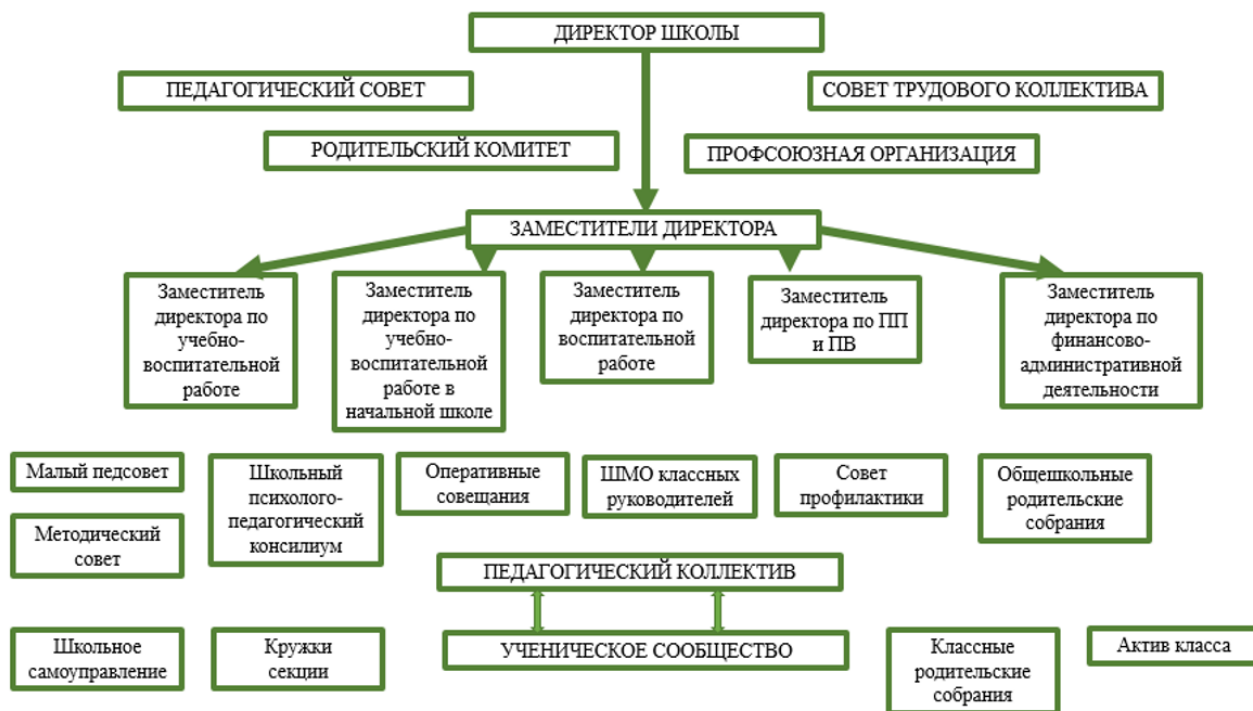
ДИРЕКТОР ШКОЛЫ

ПЕДАГОГИЧЕСКИЙ СОВЕТ

СОВЕТ ТРУДОВОГО КОЛЛЕКТИВА

РОДИТЕЛЬСКИЙ КОМИТЕТ

ПРОФСОЮЗНАЯ ОРГАНИЗАЦИЯ

ЗАМЕСТИТЕЛИ ДИРЕКТОРА

Заместитель директора по учебно-воспитательной работе

Заместитель директора по учебно-воспитательной работе в начальной школе

Заместитель директора по воспитательной работе

Заместитель директора по ПП и ПВ

Заместитель директора по финансово-административной деятельности

Малый педсовет

Методический совет

Школьный психолого-педагогический консилиум

Оперативные совещания

ШМО классных руководителей

Совет профилактики

Общешкольные родительские собрания

ПЕДАГОГИЧЕСКИЙ КОЛЛЕКТИВ

Школьное самоуправление

Кружки секции

УЧЕНИЧЕСКОЕ СООБЩЕСТВО

Классные родительские собрания

Актив класса